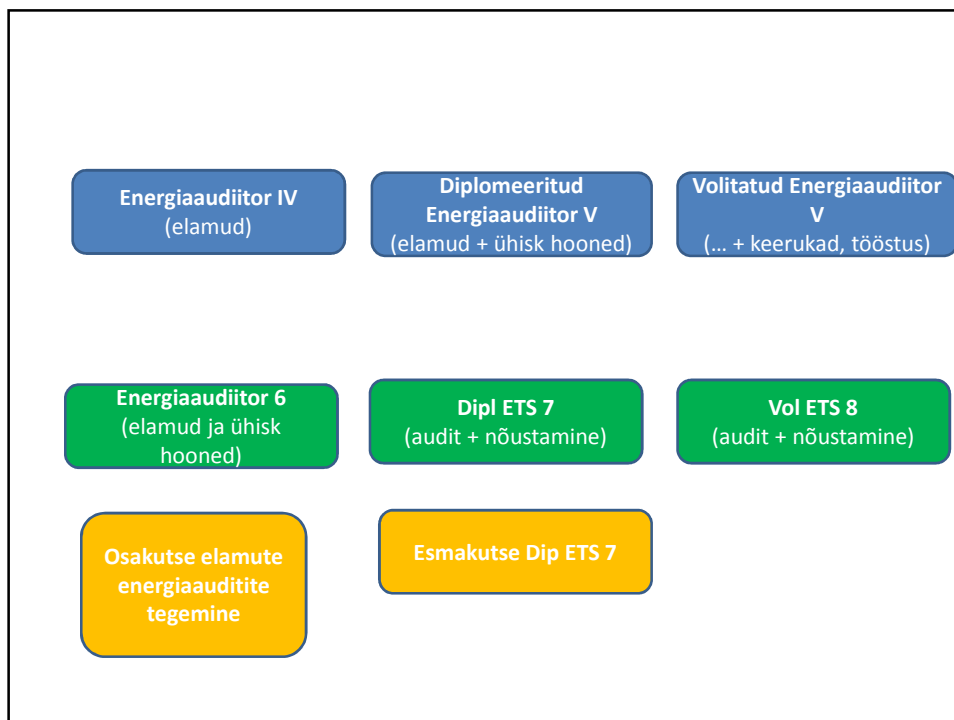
Energiaaudiitor IV
(elamud)

Diplomeeritud Energiaaudiitor V
(elamud + ühisk hooned)

Volitatud Energiaaudiitor V
(… + keerukad, tööstus)

Energiaaudiitor 6
(elamud ja ühisk hooned)

Dipl ETS 7
(audit + nõustamine)

Vol ETS 8
(audit + nõustamine)

Osakutse elamute energiaauditite tegemine

Esmakutse Dip ETS 7